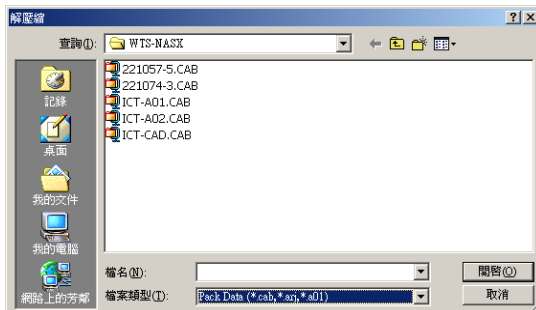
解壓縮

?

X

查詢(I): WTS-NASX

記錄

桌面

我的文件

我的電腦

網路上的芳鄰

221057-5.CAB
221074-3.CAB
ICT-A01.CAB
ICT-A02.CAB
ICT-CAD.CAB

檔名(N):

開啟(O)

檔案類型(T): Pack Data (*.cab,*.arj,*.a01)

取消